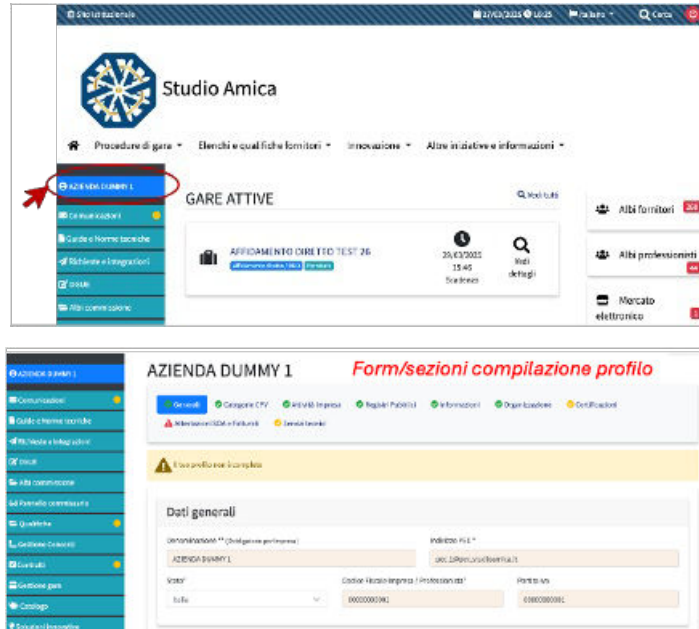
Sito istituzionale 17/03/2025 16:25 Italiano Cerca

Studio Amica

Procedure di gara Elenchi e qualifiche fornitori Innovazione Altre iniziative e informazioni

AZIENDA DUMMY 1
Comunicazioni
Guide e Norme tecniche
Richieste e integrazioni
Dossi
Albi commissione

GARE ATTIVE

Vedi tutti

AFFIDAMENTO DIRETTO TEST 26
Affidamento diretto 2023 Forniture

20/03/2025 15:45 Scadenza

Vedi dettagli

Albi fornitori

Albi professionisti

Mercato elettronico

AZIENDA DUMMY 1
Comunicazioni
Guide e Norme tecniche
Richieste e integrazioni
Dossi
Albi commissione
Portale commissario
Quadriche
Gestione Concorsi
Contratti
Gestione gare
Catalogo

AZIENDA DUMMY 1

Form/sezioni compilazione profilo

Generali Categorie CPV Attività impresa Registri Pubblici Informazioni Organizzazione Certificazioni
Attestazioni SOA e Fatturati Servizi tecnici

Il tuo profilo non è completo

Dati generali

Denominazione ** (Obbligatorio per impresa)
AZIENDA DUMMY 1

Indirizzo PEC *
pec.1@pec.studioamica.it

Valori
Italia

Codice fiscale impresa / Professionista *
00000000001

Partita IVA
00000000001